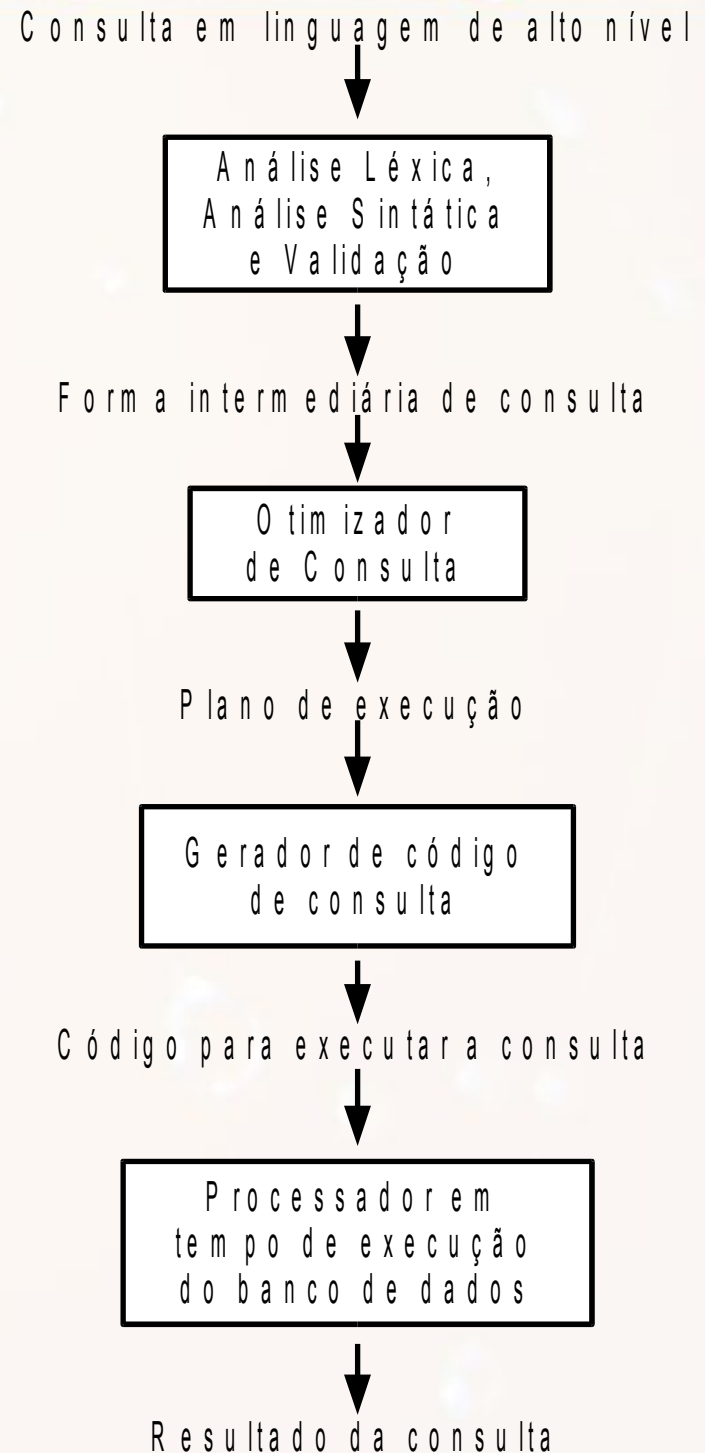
Consulta em linguagem de alto nível

Análise Léxica, Análise Sintática e Validação

Forma intermediária de consulta

Otimizador de Consulta

Plano de execução

Gerador de código de consulta

Código para executar a consulta

Processador em tempo de execução do banco de dados

Resultado da consulta